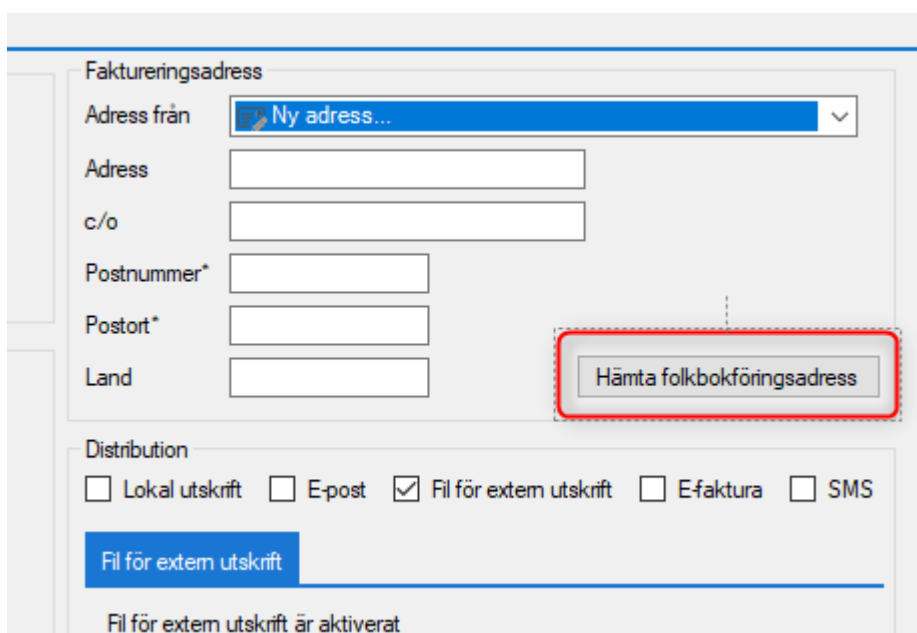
Faktureringsadress

Adress från

Ny adress...

Adress

c/o

Postnummer*

Postort*

Land

Hämta folkbokföringsadress

Distribution

Lokal utskrift

E-post

Fil för extern utskrift

E-faktura

SMS

Fil för extern utskrift

Fil för extern utskrift är aktiverat